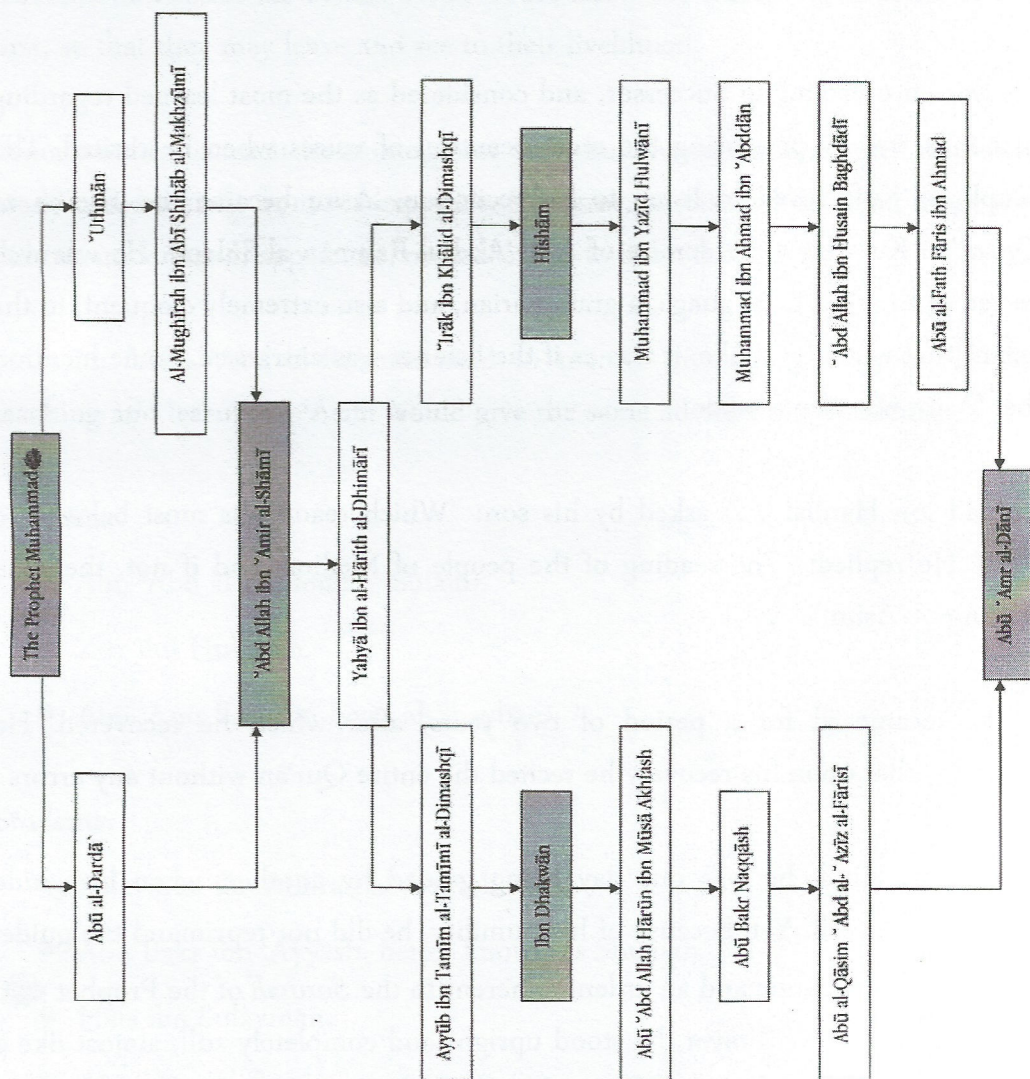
The Prophet Muhammad ﷺ

ʿUthmān

Abū al-Dardāʾ

Al-Mughīrah ibn Abī Shihāb al-Makhzūmī

ʿAbd Allah ibn ʿAmir al-Shāmī

Yahyā ibn al-Hārith al-Dhimārī

ʿIrāk ibn Khālid al-Dimashqī

Ayyūb ibn Tamīm al-Tamīmī al-Dimashqī

Hishām

Ibn Dhakwān

Muhammad ibn Yazīd Hulwānī

Abū ʿAbd Allah Hārūn ibn Mūsā Akhfash

Muhammad ibn Ahmad ibn ʿAbdān

Abū Bakr Naqqāsh

ʿAbd Allah ibn Husain Baghdādī

Abū al-Qāsim ʿAbd al-ʿAzīz al-Fārisī

Abū al-Fath Fāris ibn Ahmad

Abū ʿAmr al-Dānī